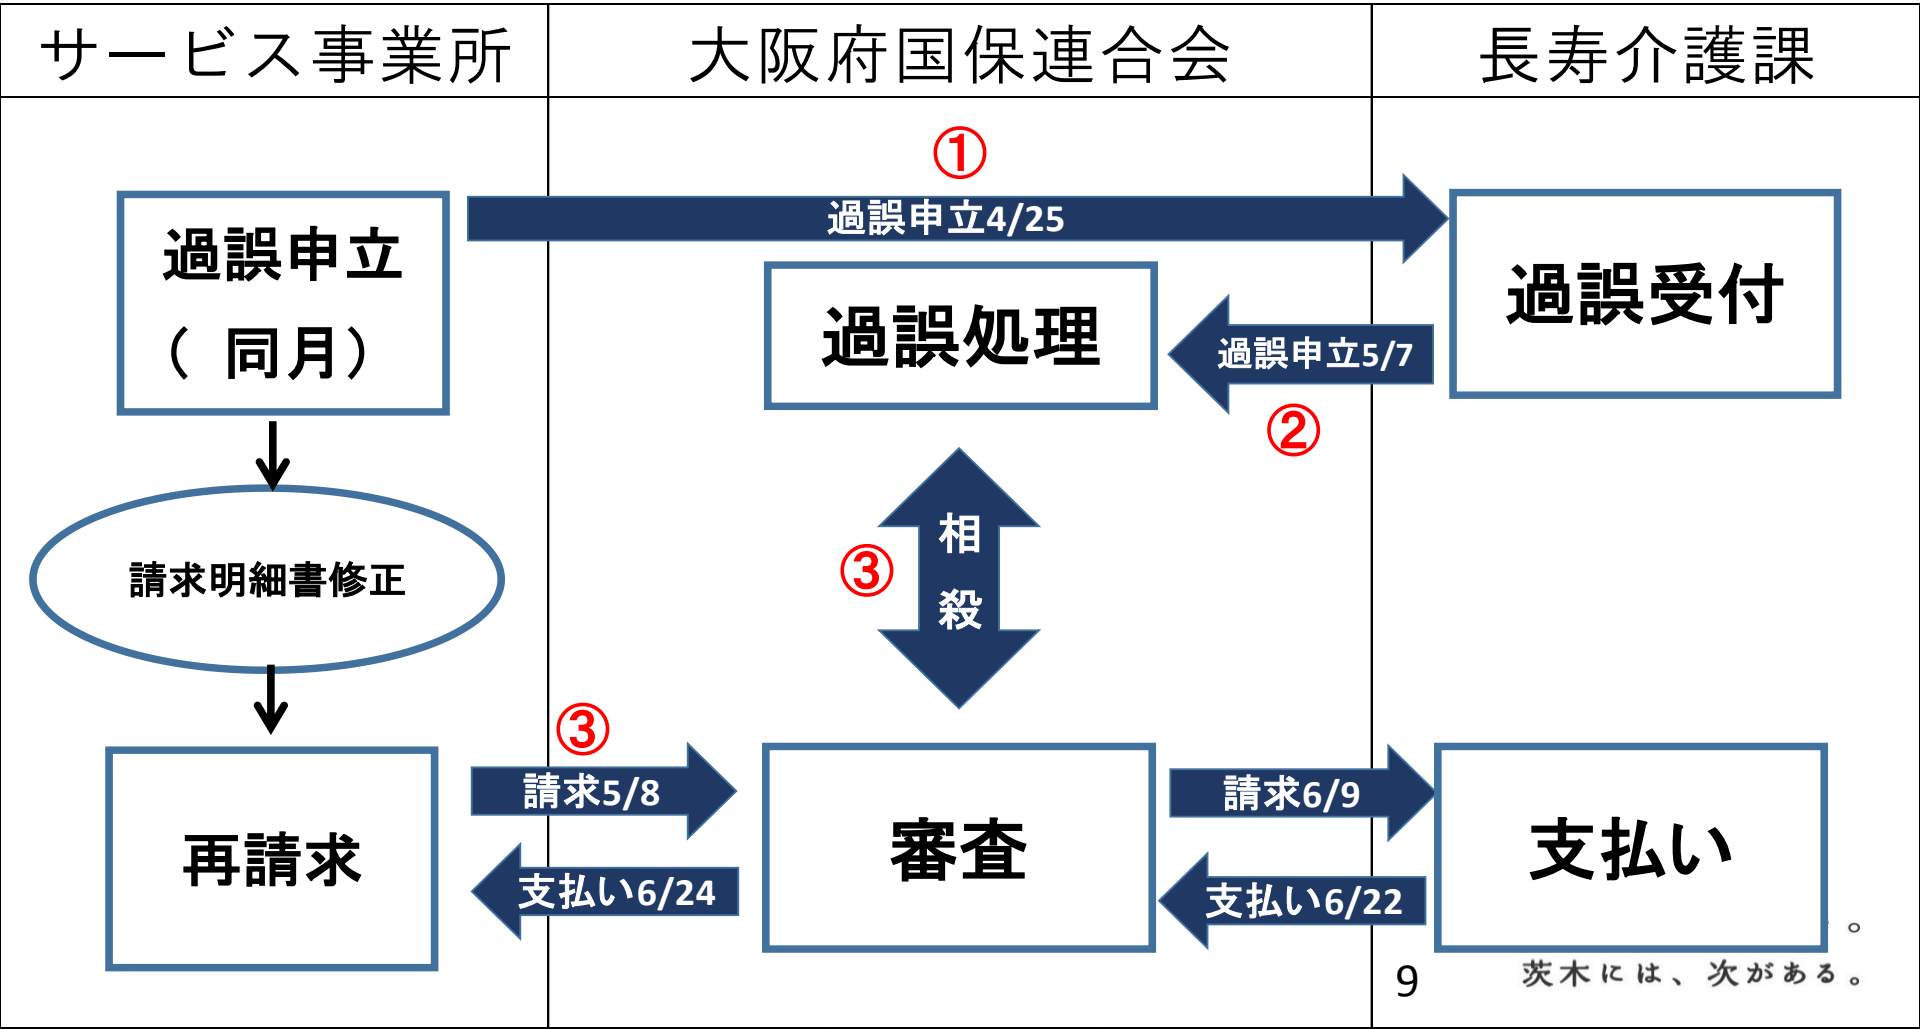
| サービス事業所 | 大阪府国保連合会 | 長寿介護課 |
|---|---|---|

過誤申立
（ 同月）

①
過誤申立4/25

過誤受付

過誤処理

過誤申立5/7
②

請求明細書修正

③
相
殺

③
請求5/8

再請求

審査

請求6/9

支払い

支払い6/24

支払い6/22

9

。
茨木には、次がある。